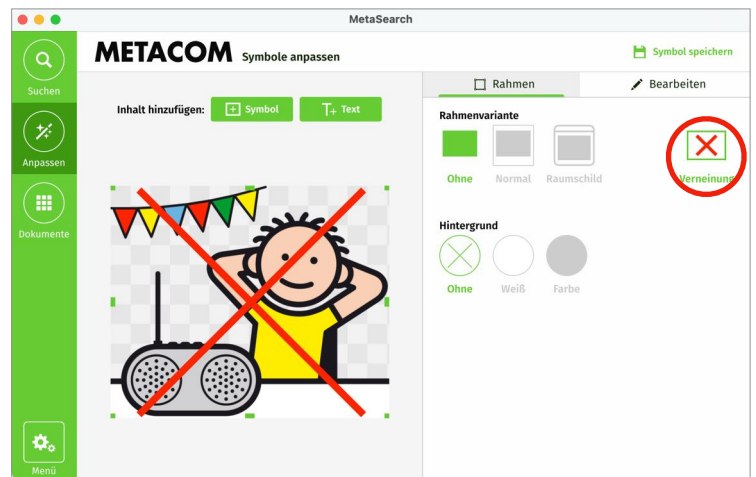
MetaSearch

Suchen

Anpassen

Dokumente

Menü

METACOM Symbole anpassen

Symbol speichern

Inhalt hinzufügen: Symbol Text

Rahmen

Bearbeiten

Rahmenvariante

Ohne Normal Raumschild Verneinung

Hintergrund

Ohne Weiß Farbe